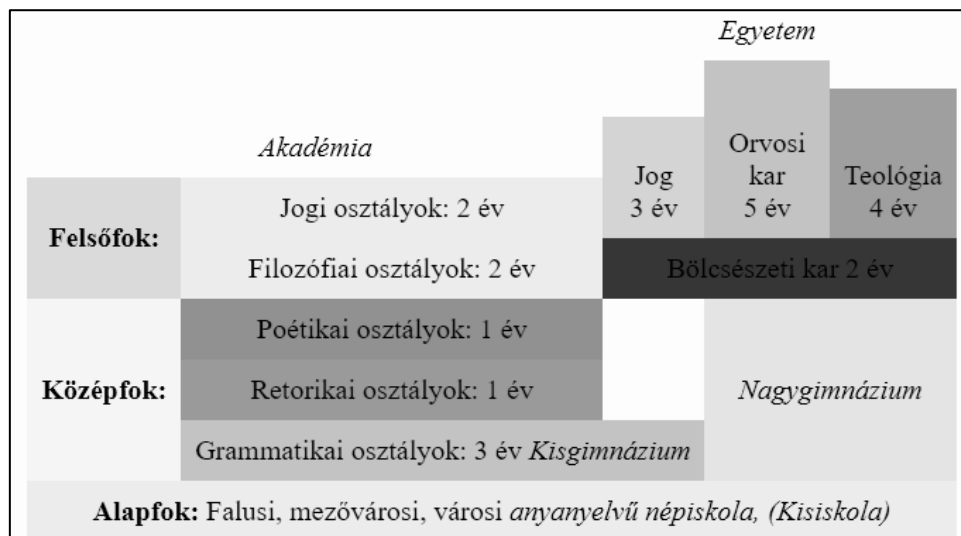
Egyetem

Akadémia

Jog
3 év

Orvosi
kar
5 év

Teológia
4 év

Felsőfok:

Jogi osztályok: 2 év

Filozófiai osztályok: 2 év

Bölcsészeti kar 2 év

Poétikai osztályok: 1 év

Középfok:

Retorikai osztályok: 1 év

Nagygimnázium

Grammatikai osztályok: 3 év Kisgimnázium

Alapfok: Falusi, mezővárosi, városi anyanyelvű népiskola, (Kisiskola)